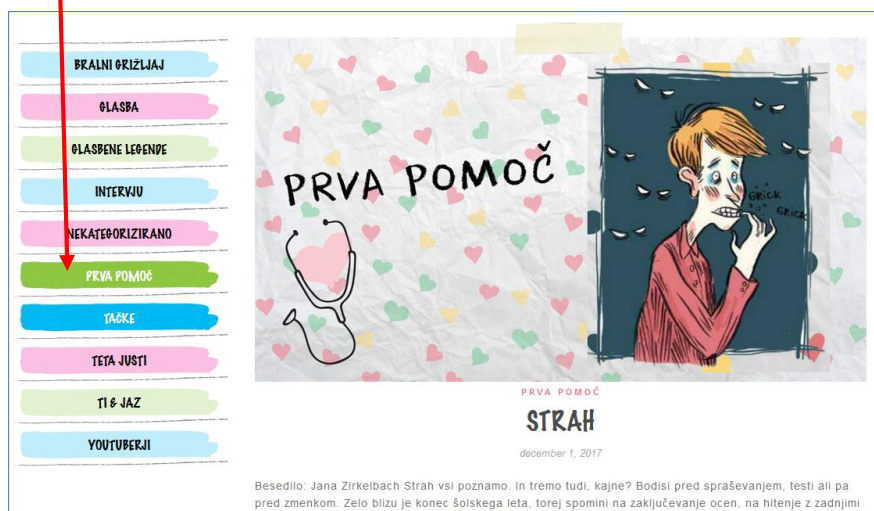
BRALNI GRIŽLJAJ

GLASBA

GLASBENE LEGENDE

INTERVJU

NEKATEGORIZIRANO

PRVA POMOČ

TAČKE

TETA JUSTI

TI & JAZ

YOUTUBERJI

PRVA POMOČ

GRICK GRICK

PRVA POMOČ

STRAH

december 1, 2017

Besedilo: Jana Zirkelbach Strah vsi poznamo. In tremo tudi, kajne? Bodisi pred spraševanjem, testi ali pa pred zmenkom. Zelo blizu je konec šolskega leta, torej spomini na zaključevanje ocen, na hitenje z zadnjimi